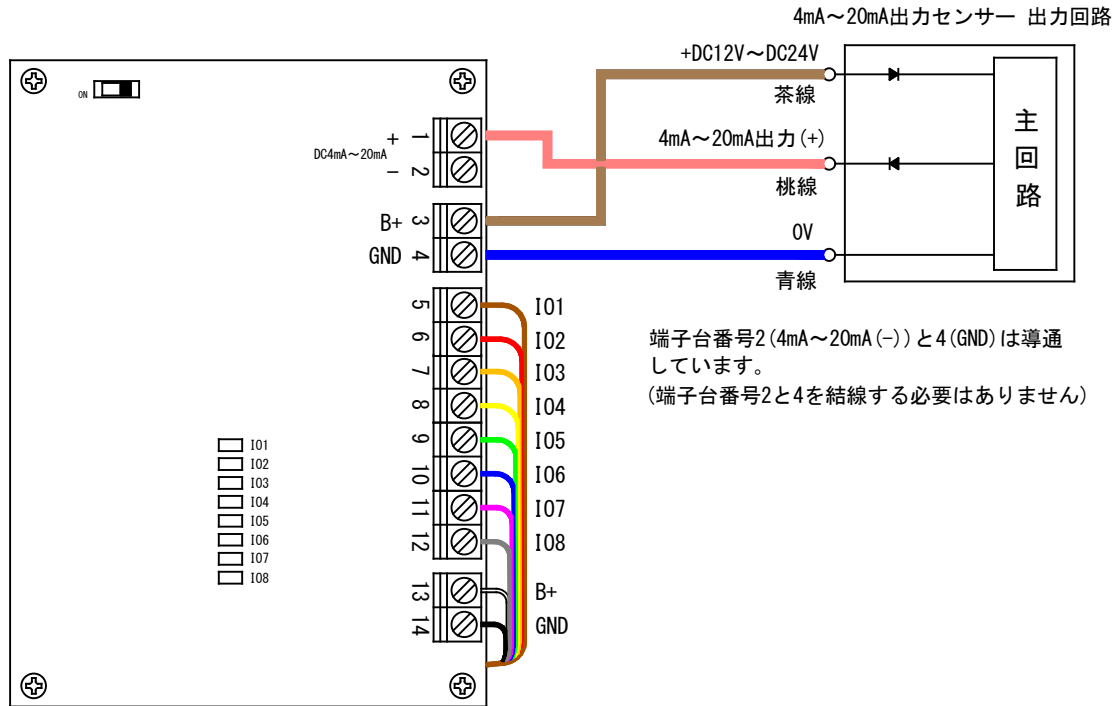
4mA～20mA出力センサー 出力回路

ON

DC4mA～20mA
+ 1
− 2
B+ 3
GND 4
5
6
7
8
9
10
11
12
13
14

+DC12V～DC24V
茶線
4mA～20mA出力(+)
桃線
0V
青線

主
回
路

IO1
IO2
IO3
IO4
IO5
IO6
IO7
IO8
B+
GND

端子台番号2(4mA～20mA(−))と4(GND)は導通しています。
(端子台番号2と4を結線する必要はありません)

IO1
IO2
IO3
IO4
IO5
IO6
IO7
IO8